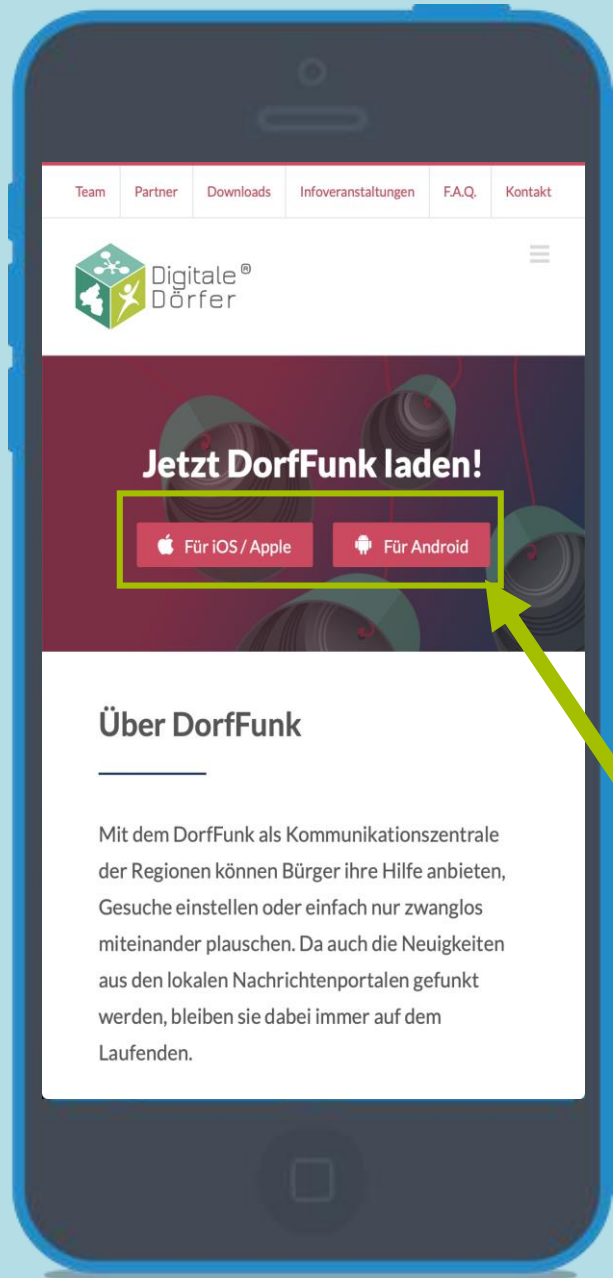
Team | Partner | Downloads | Infoveranstaltungen | F.A.Q. | Kontakt

Digitale® Dörfer

Jetzt DorfFunk laden!

Für iOS / Apple

Für Android

Über DorfFunk

Mit dem DorfFunk als Kommunikationszentrale der Regionen können Bürger ihre Hilfe anbieten, Gesuche einstellen oder einfach nur zwanglos miteinander plauschen. Da auch die Neuigkeiten aus den lokalen Nachrichtenportalen gefunkt werden, bleiben sie dabei immer auf dem Laufenden.